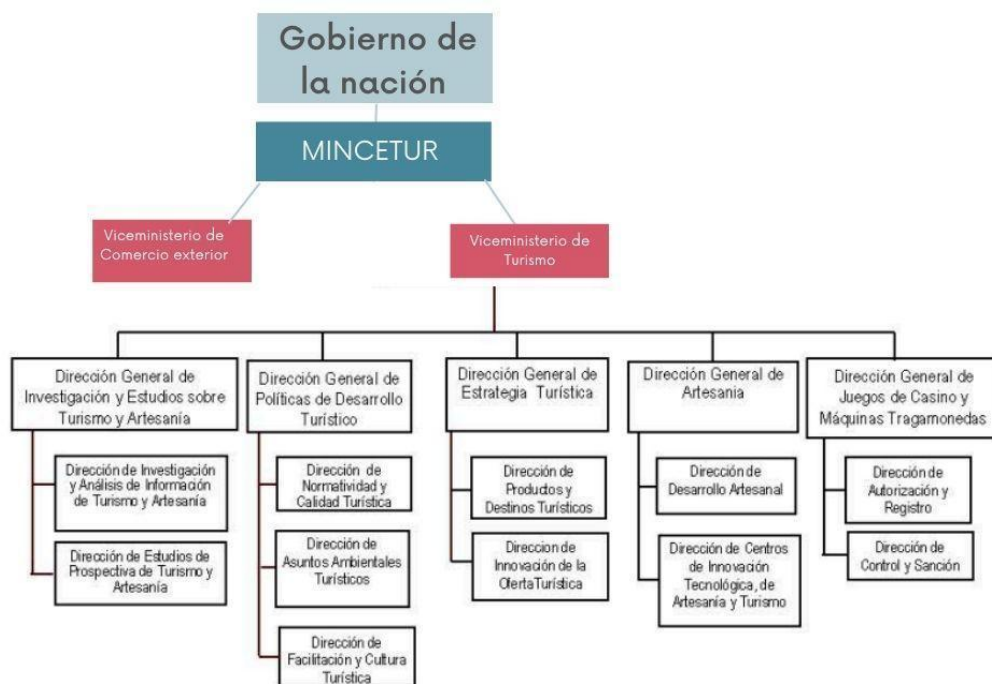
Gobierno de la nación

MINCETUR

Viceministerio de Comercio exterior

Viceministerio de Turismo

Dirección General de Investigación y Estudios sobre Turismo y Artesanía

Dirección de Investigación y Análisis de Información de Turismo y Artesanía

Dirección de Estudios de Prospectiva de Turismo y Artesanía

Dirección General de Políticas de Desarrollo Turístico

Dirección de Normatividad y Calidad Turística

Dirección de Asuntos Ambientales Turísticos

Dirección de Facilitación y Cultura Turística

Dirección General de Estrategia Turística

Dirección de Productos y Destinos Turísticos

Direccion de Innovación de la OfertaTurística

Dirección General de Artesania

Dirección de Desarrollo Artesanal

Dirección de Centros de Innovación Tecnológica, de Artesanía y Turismo

Dirección General de Juegos de Casino y Máquinas Tragamonedas

Dirección de Autorización y Registro

Dirección de Control y Sanción